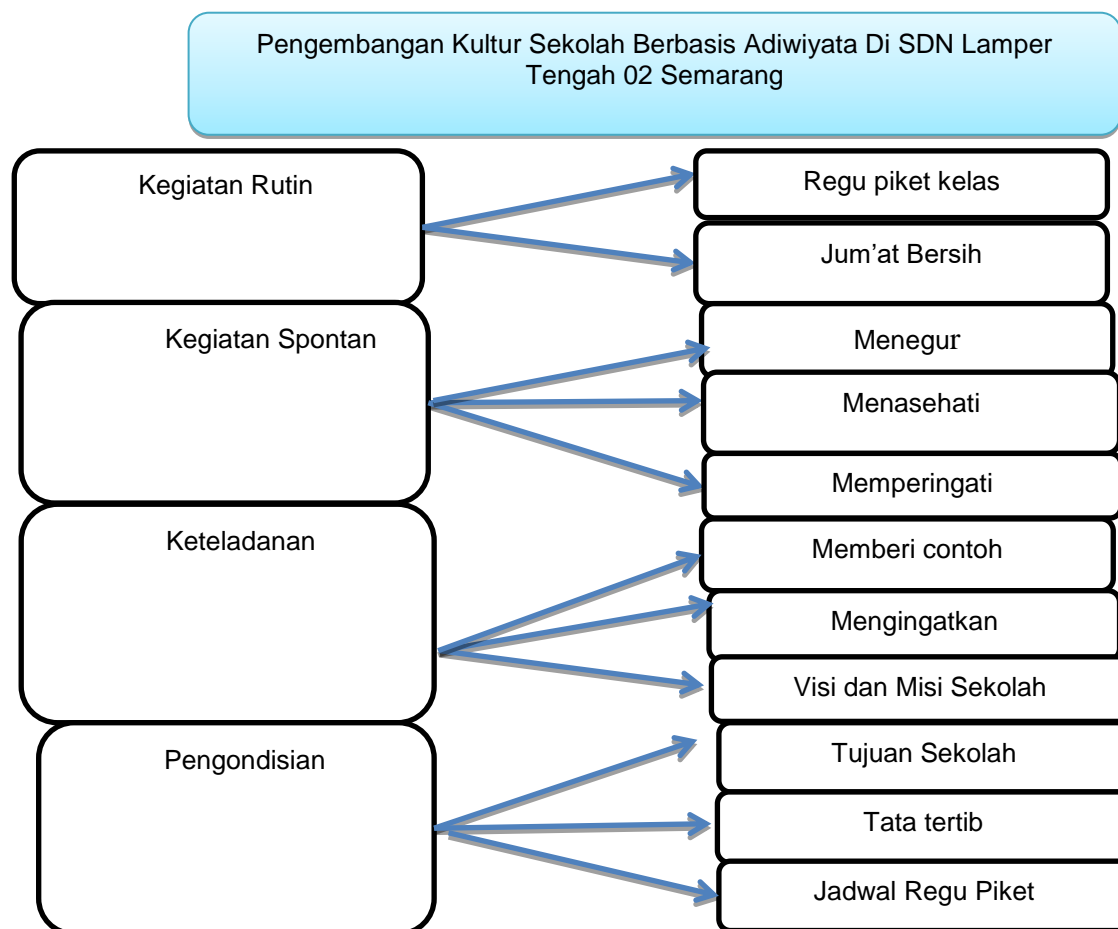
Pengembangan Kultur Sekolah Berbasis Adiwiyata Di SDN Lamper Tengah 02 Semarang

Kegiatan Rutin

Regu piket kelas

Jum’at Bersih

Kegiatan Spontan

Menegur

Menasehati

Memperingati

Keteladanan

Memberi contoh

Mengingatkan

Visi dan Misi Sekolah

Pengondisian

Tujuan Sekolah

Tata tertib

Jadwal Regu Piket